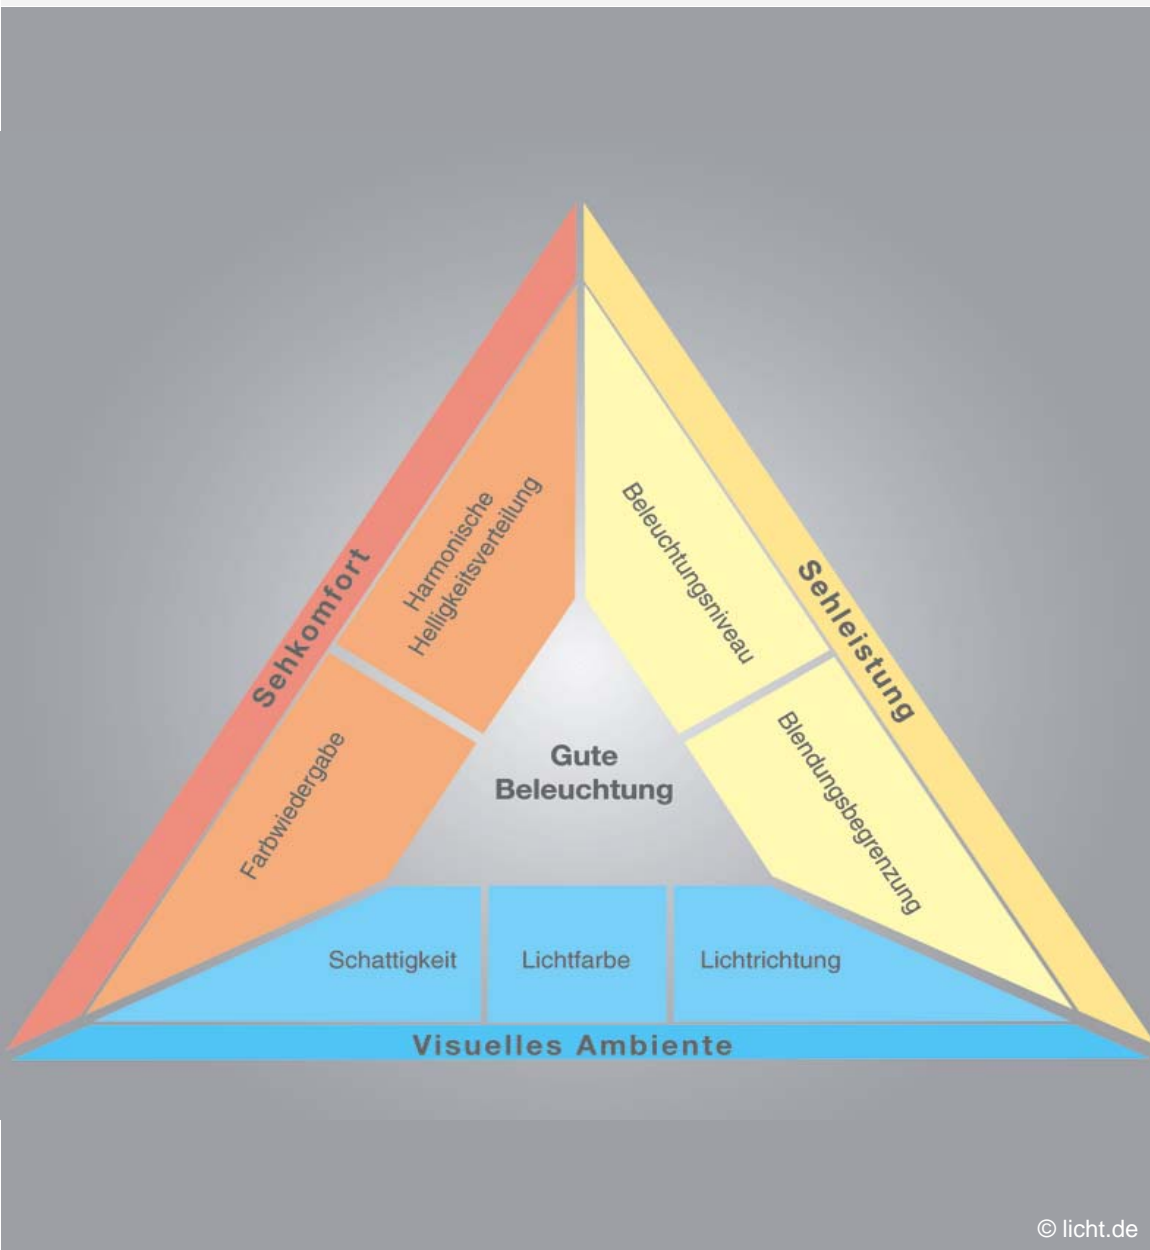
Sehkomfort

Harmonische Helligkeitsverteilung

Farbwiedergabe

Beleuchtungsniveau

Sehleistung

Blendungsbegrenzung

Gute Beleuchtung

Schattigkeit

Lichtfarbe

Lichtrichtung

Visuelles Ambiente

© licht.de